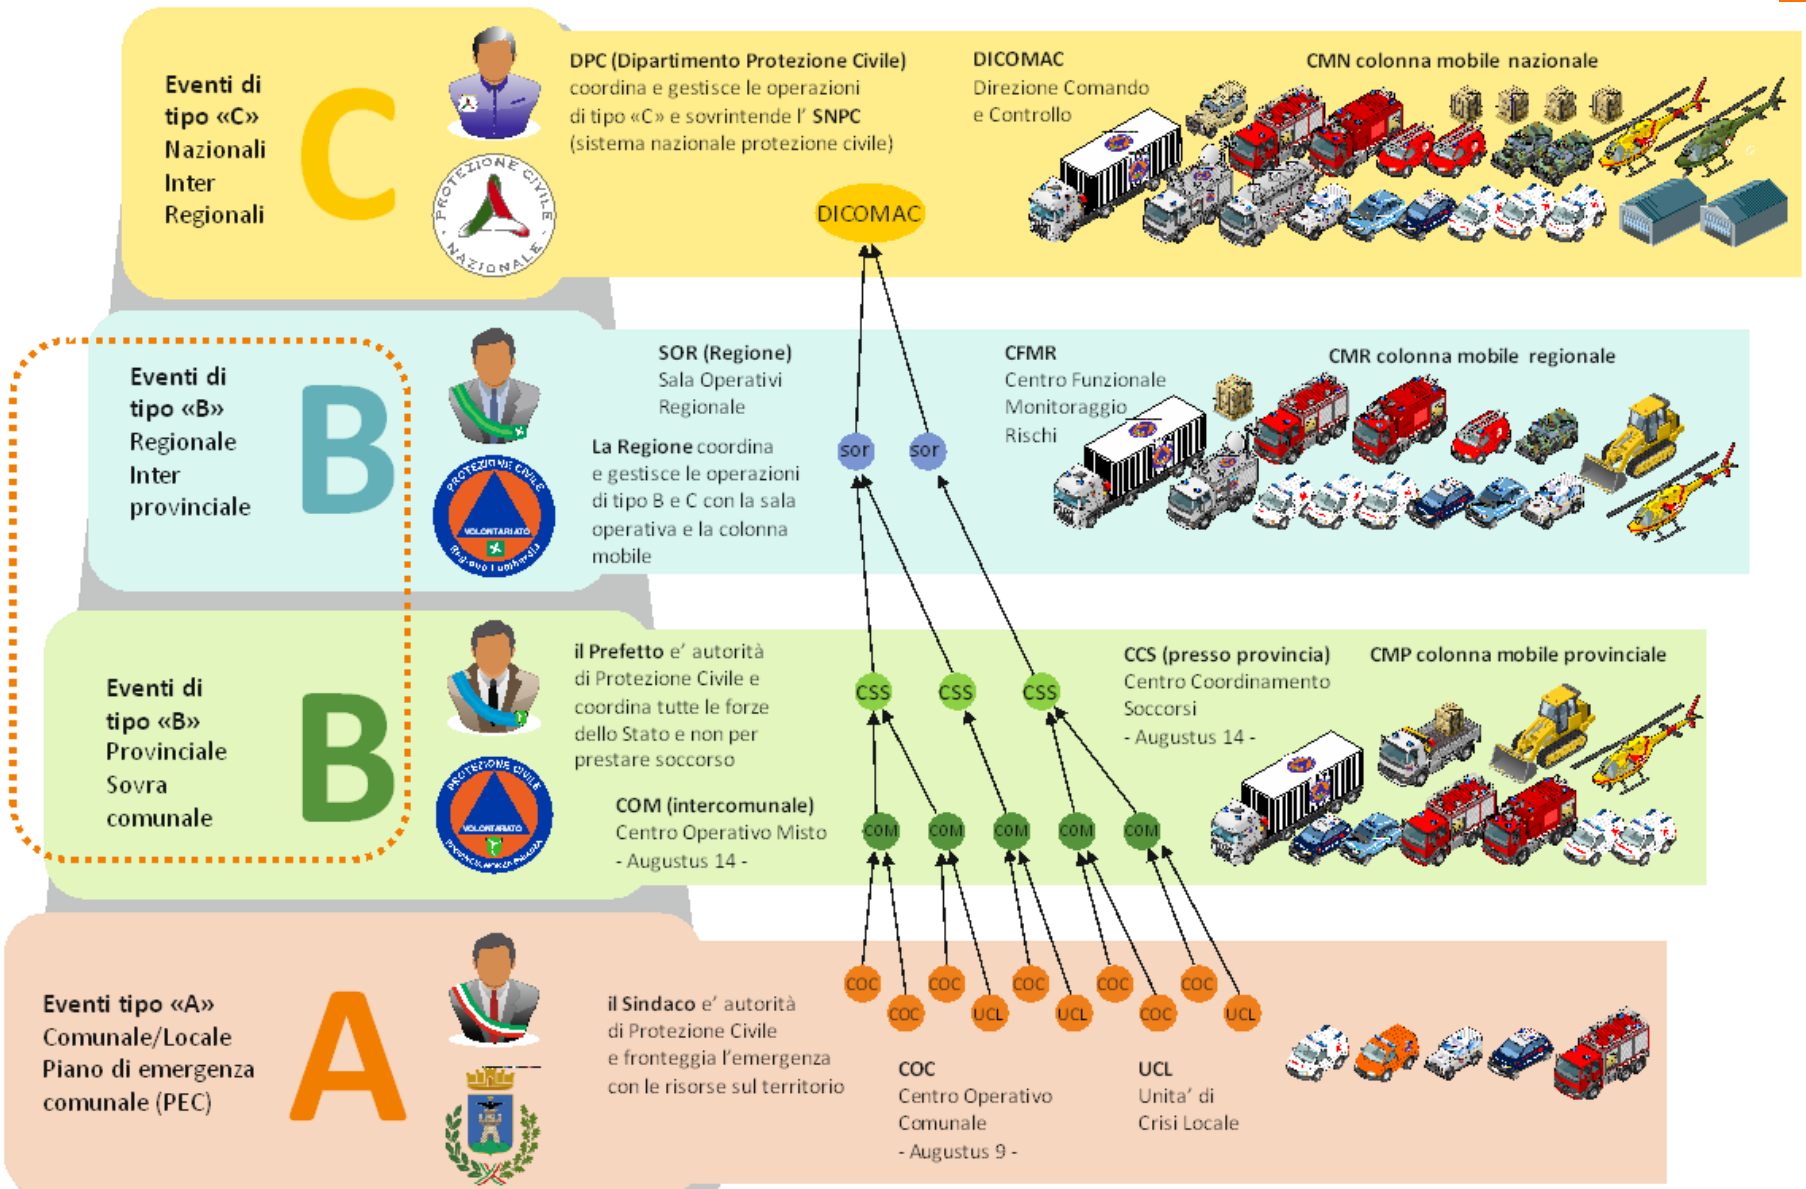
Eventi di tipo «C» Nazionali Inter Regionali

C

PROTEZIONE CIVILE NAZIONALE

DPC (Dipartimento Protezione Civile) coordina e gestisce le operazioni di tipo «C» e sovrintende l' SNPC (sistema nazionale protezione civile)

DICOMAC Direzione Comando e Controllo

CMN colonna mobile nazionale

DICOMAC

Eventi di tipo «B» Regionale Inter provinciale

B

PROTEZIONE CIVILE VOLONTARIATO Regione Lombardia

SOR (Regione) Sala Operativi Regionale

La Regione coordina e gestisce le operazioni di tipo B e C con la sala operativa e la colonna mobile

sor

sor

CFMR Centro Funzionale Monitoraggio Rischi

CMR colonna mobile regionale

Eventi di tipo «B» Provinciale Sovra comunale

B

PROTEZIONE CIVILE VOLONTARIATO

il Prefetto e' autorità di Protezione Civile e coordina tutte le forze dello Stato e non per prestare soccorso

CSS

CSS

CSS

CCS (presso provincia) Centro Coordinamento Soccorsi - Augustus 14 -

CMP colonna mobile provinciale

COM (intercomunale) Centro Operativo Misto - Augustus 14 -

COM

COM

COM

COM

COM

Eventi tipo «A» Comunale/Locale Piano di emergenza comunale (PEC)

A

il Sindaco e' autorità di Protezione Civile e fronteggia l'emergenza con le risorse sul territorio

COC

COC

COC

COC

COC

COC

COC

COC

UCL

UCL

UCL

COC Centro Operativo Comunale - Augustus 9 -

UCL Unita' di Crisi Locale